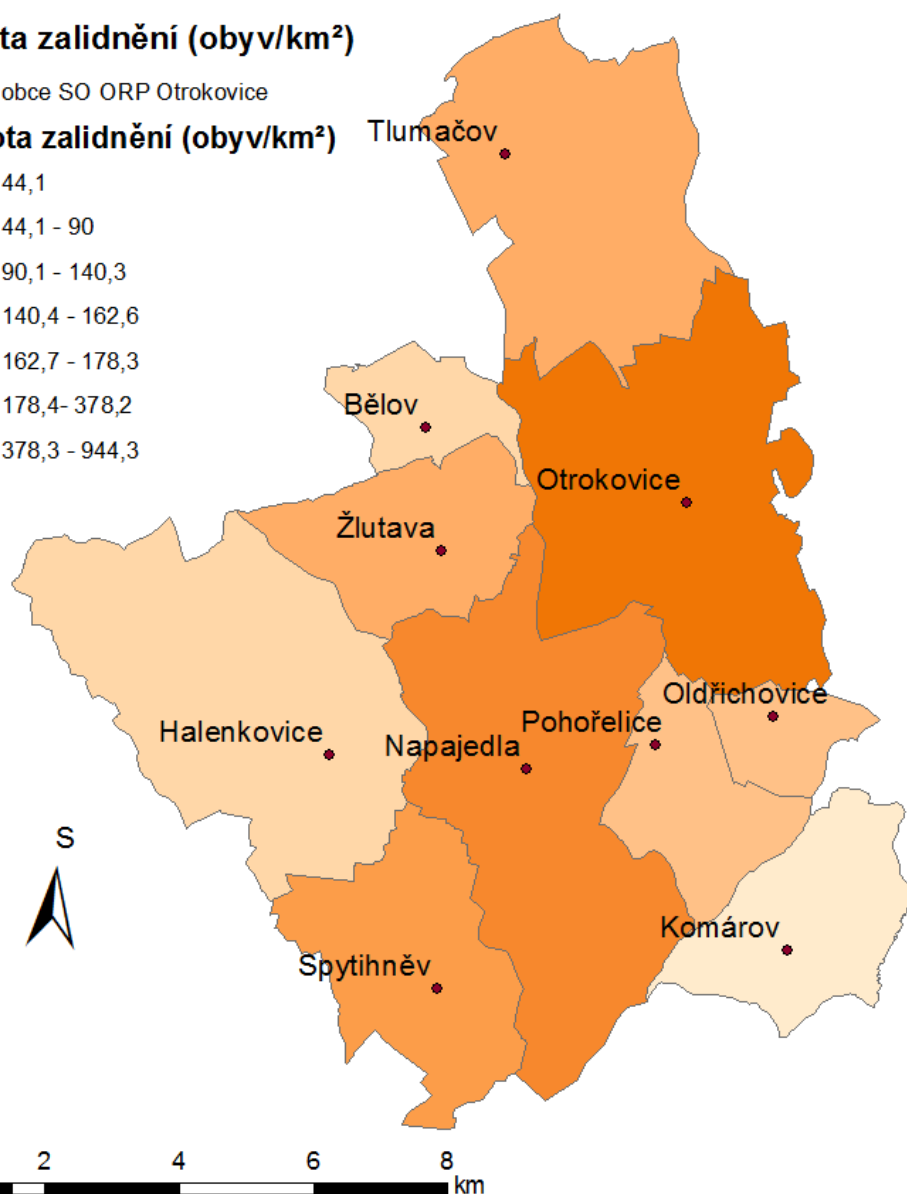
ta zalidnění (obyv/km²)

obce SO ORP Otrokovice

ta zalidnění (obyv/km²)

44,1

44,1 - 90

90,1 - 140,3

140,4 - 162,6

162,7 - 178,3

178,4- 378,2

378,3 - 944,3

Tlumačov

Bělov

Otrokovice

Žlutava

Oldřichovice

Halenkovice

Pohořelice

Napajedla

S

Komárov

Spytihněv

2 4 6 8 km